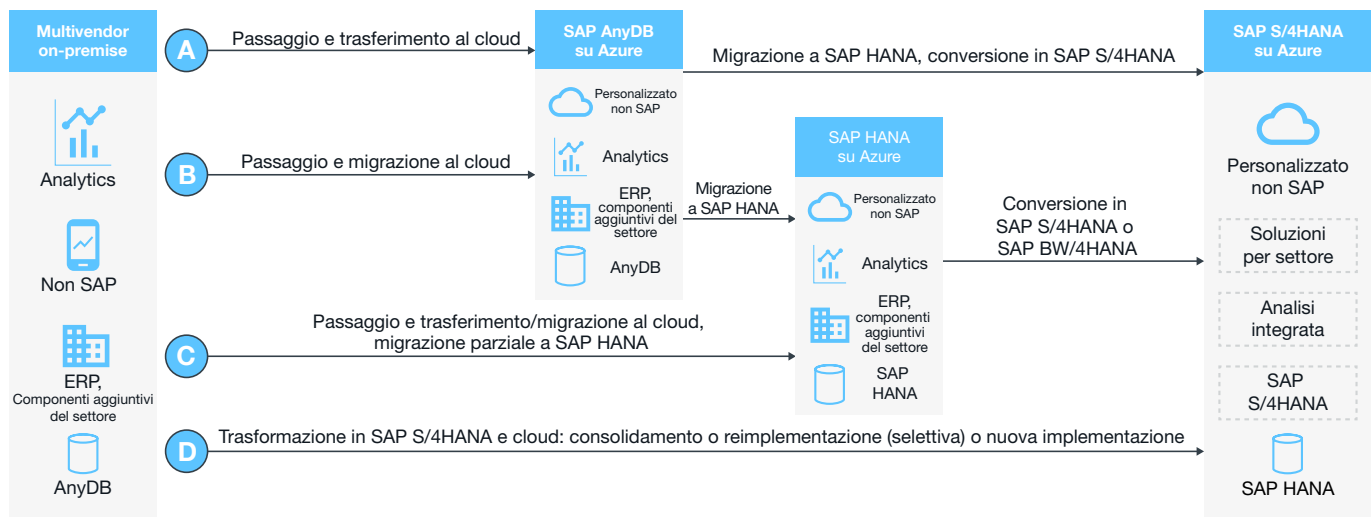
Multivendor on-premise

Analytics

Non SAP

ERP, Componenti aggiuntivi del settore

AnyDB

A Passaggio e trasferimento al cloud

B Passaggio e migrazione al cloud

C Passaggio e trasferimento/migrazione al cloud, migrazione parziale a SAP HANA

D Trasformazione in SAP S/4HANA e cloud: consolidamento o reimplementazione (selettiva) o nuova implementazione

SAP AnyDB su Azure

Personalizzato non SAP

Analytics

ERP, componenti aggiuntivi del settore

AnyDB

Migrazione a SAP HANA, conversione in SAP S/4HANA

Migrazione a SAP HANA

SAP HANA su Azure

Personalizzato non SAP

Analytics

ERP, componenti aggiuntivi del settore

SAP HANA

Conversione in SAP S/4HANA o SAP BW/4HANA

SAP S/4HANA su Azure

Personalizzato non SAP

Soluzioni per settore

Analisi integrata

SAP S/4HANA

SAP HANA